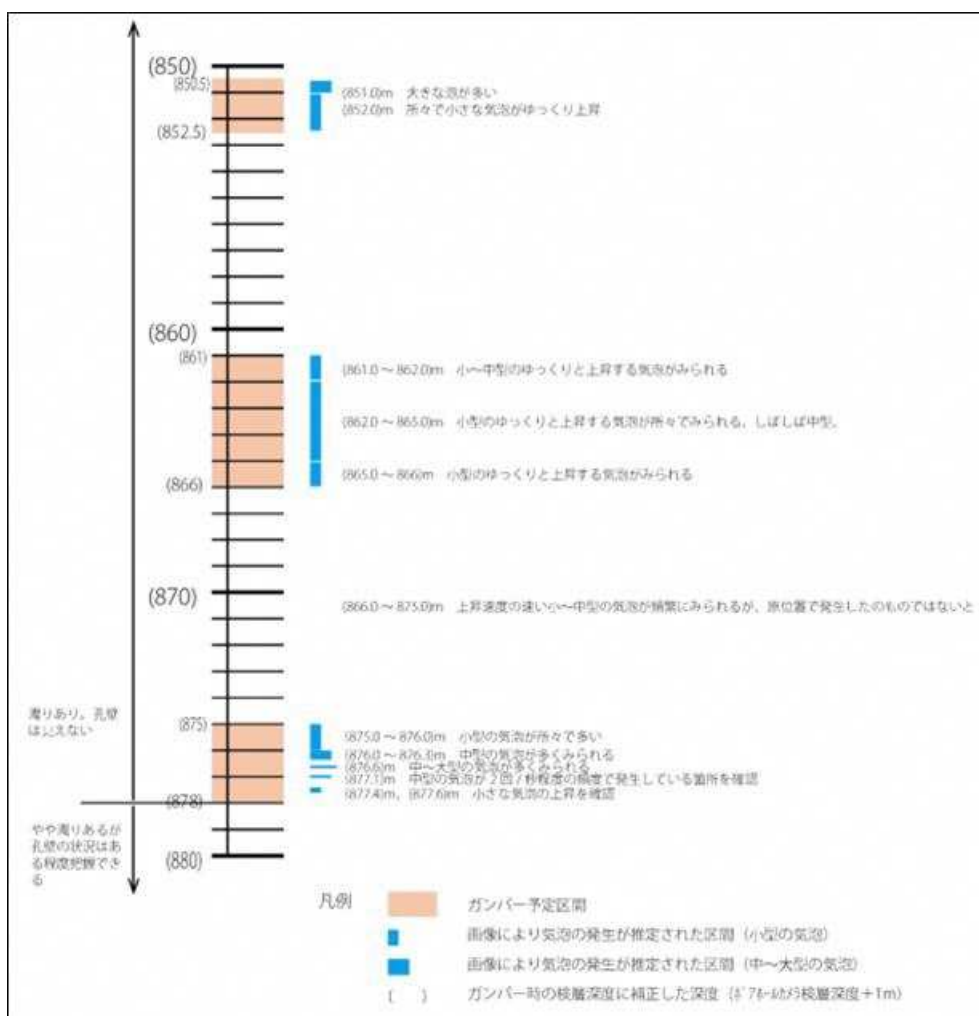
(850)
(850.5)
(852.5)
(851.0)m　大きな泡が多い
(852.0)m　所々で小さな気泡がゆっくり上昇

(860)
(861)
(866)
(861.0～862.0)m　小～中型のゆっくりと上昇する気泡がみられる
(862.0～865.0)m　小型のゆっくりと上昇する気泡が所々でみられる。しばしば中型。
(865.0～866)m　小型のゆっくりと上昇する気泡がみられる

(870)
(866.0～875.0)m　上昇速度の速い小～中型の気泡が頻繁にみられるが、原位置で発生したのものではないと

濁りあり。孔壁はよくえない
(875)
(878)
(875.0～876.0)m　小型の気泡が所々で多い
(876.0～876.3)m　中型の気泡が多くみられる
(876.6)m　中～大型の気泡が多くみられる
(877.1)m　中型の気泡が2回/秒程度の頻度で発生している箇所を確認
(877.4)m、(877.6)m　小さな気泡の上昇を確認

やや濁りあるが孔壁の状況はある程度把握できる
(880)

凡例
ガンバー予定区間
画像により気泡の発生が推定された区間（小型の気泡）
画像により気泡の発生が推定された区間（中～大型の気泡）
(　)　ガンバー時の検層深度に補正した深度（ﾎﾞｱﾎｰﾙｶﾒﾗ検層深度＋1m）